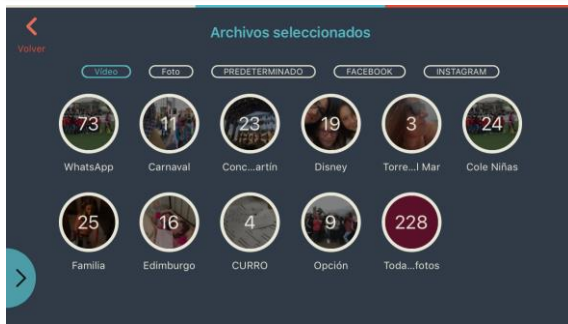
Volver

Archivos seleccionados

Vídeo
Foto
PREDETERMINADO
FACEBOOK
INSTAGRAM

73
WhatsApp

11
Carnaval

23
Conc...artín

19
Disney

3
Torre...l Mar

24
Cole Niñas

25
Familia

16
Edimburgo

4
CURRO

9
Opción

228
Toda...fotos